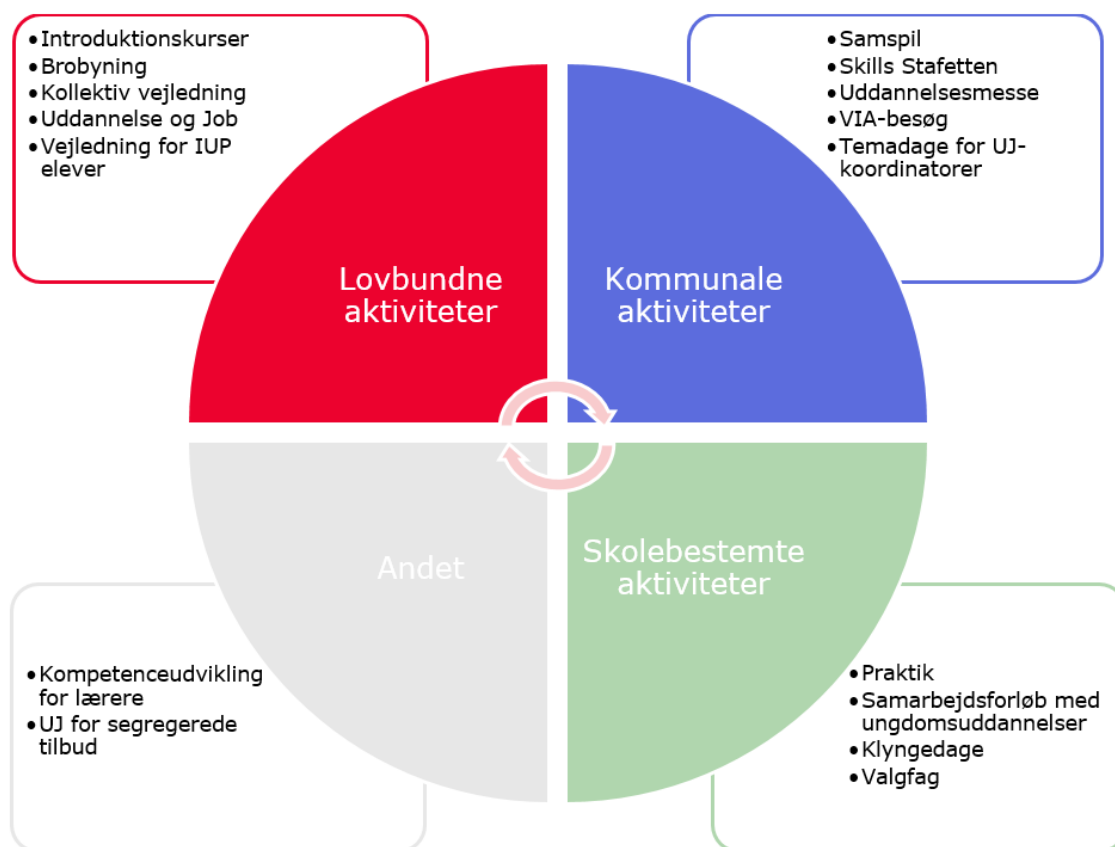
• Introduktionskurser
• Brobyning
• Kollektiv vejledning
• Uddannelse og Job
• Vejledning for IUP elever

• Samspil
• Skills Stafetten
• Uddannelsesmesse
• VIA-besøg
• Temadage for UJ-koordinatorer

Lovbundne aktiviteter

Kommunale aktiviteter

Andet

Skolebestemte aktiviteter

• Kompetenceudvikling for lærere
• UJ for segregerede tilbud

• Praktik
• Samarbejdsforløb med ungdomsuddannelser
• Klyngedage
• Valgfag